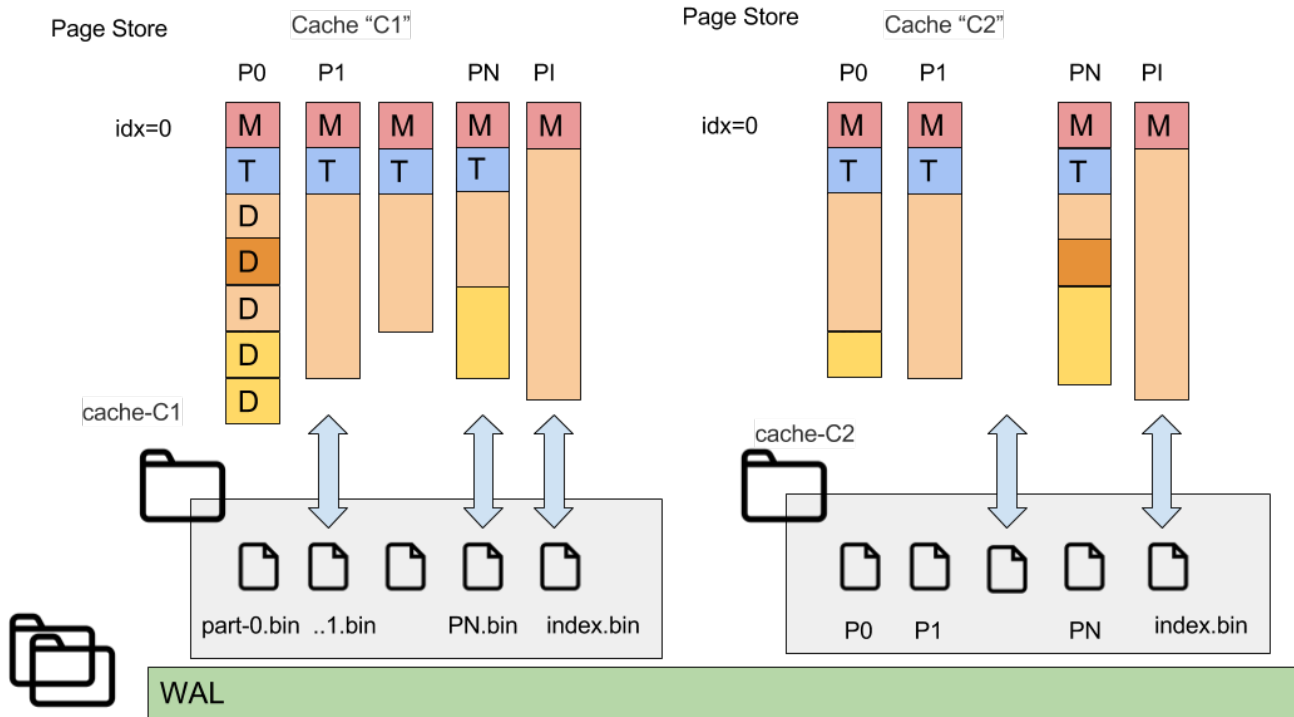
Page Store

Cache “C1”

P0 P1 PN PI

idx=0

M M M M M
T T T T
D
D
D
D
D

cache-C1

part-0.bin ..1.bin PN.bin index.bin

Page Store

Cache “C2”

P0 P1 PN PI

idx=0

M M M M
T T T

cache-C2

P0 P1 PN index.bin

WAL